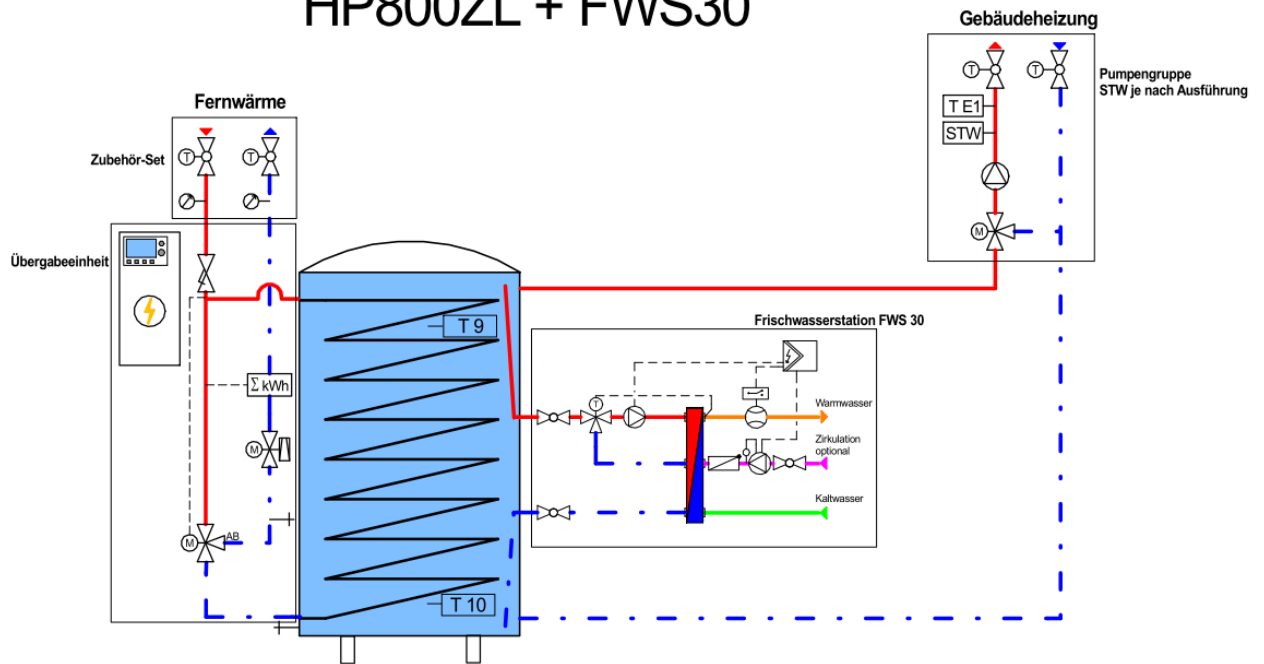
HP800ZL + FWS30

Gebäudeheizung

Pumpengruppe
STW je nach Ausführung

T E1

STW

M

T

T

Fernwärme

Zubehör-Set

T

T

Übergabeeinheit

Σ kWh

M

M

AB

T 9

T 10

Frischwasserstation FWS 30

T

Warmwasser

Zirkulation
optional

Kaltwasser